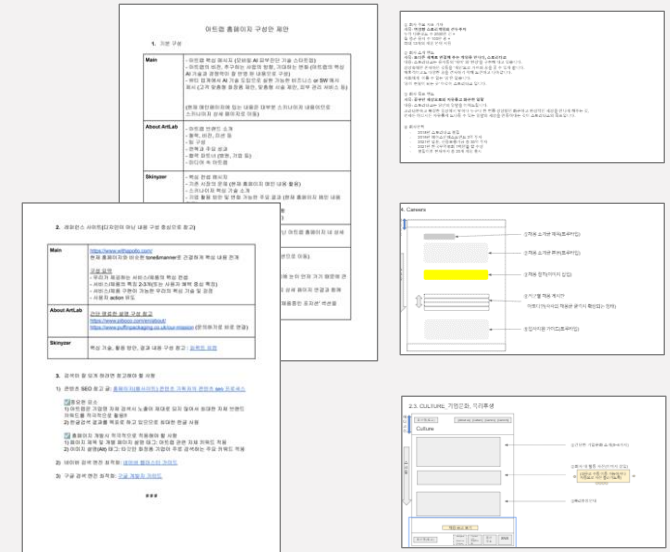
아트랩 홈페이지 구성안 제안

1. 기본 구성

| Main | - 아트랩 핵심 메시지 (강조할 AI 기술 소개) - 아트랩의 비전, 추구하는 사업의 방향, 기대되는 변화 (아트랩의 핵심 AI 기술을 경험하며 할 만한 한 내용으로 구성) - 주요 협력사와 AI 기술 도입으로 실현 가능한 비즈니스 or SW 제시 (그게 탐색할 동향을 제안, 탐색할 이용 제안, 업무 관리 서비스 등) (현재 메인페이지에 있는 내용은 대부분 스카니저의 내용이므로 스카니저의 상세 페이지로 이동) |
|---|---|
| About ArtLab | - 아트랩 회사 소개 - 철학, 비전, 미션 등 - 팀 구성 - 연혁과 주요 성과 - 협력 파트너 (방향, 기업 등) - 회사의 주소 |
| Skinyzer | - 핵심 판매 페이지 - 기존 사용자 (현재 홈페이지 메인 내용 활용) - 스카니저의 핵심 기술 소개 - 기업 활용 방안 및 도입 가능한 주요 효과 (현재 홈페이지 메인 내용 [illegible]) |

2. 레퍼런스 사이트(디자인이 아닌 내용 구성 중심으로 참고)

| Main | https://www.withsputnic.com/ 현재 홈페이지와 비슷한 tone&manner로 간결하게 핵심 내용 전개 구성 요약 - 우리가 제공하는 서비스(예: 핵심 문구 - 서비스(제품)의 특징 2-3개(또는 사용자 혜택 중심 특징) - 서비스(제품) 구현이 가능한 우리의 핵심 기술 및 과정 - 사용자 action 유도 |
|---|---|
| About ArtLab | 간단 명료한 설명 구성 참고 https://www.pdsdc.com/about/ https://www.puffinpackaging.co.uk/our-mission (문의하기로 바로 연결) |
| Skinyzer | 핵심 기술, 활용 방안, 결과 내용 구성 참고 : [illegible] |

3. 검색이 잘 되게 하려면 참고해야 할 사항

1) 콘텐츠 SEO 참고 글: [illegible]

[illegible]

2) 네이버 검색 엔진 최적화: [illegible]

3) 구글 검색 엔진 최적화: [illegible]

***

4. Careers

2.3. CULTURE, 기업문화, 직원복지

Culture